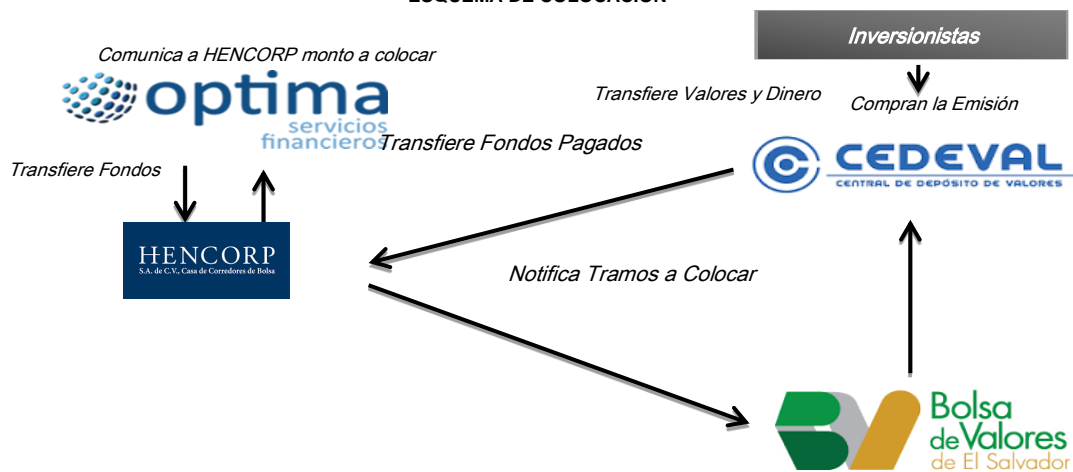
ESQUEMA DE COLOCACIÓN

Inversionistas

Comunica a HENCORP monto a colocar

optima servicios financieros

Transfiere Valores y Dinero

Compran la Emisión

Transfiere Fondos Pagados

Transfiere Fondos

CEDEVAL CENTRAL DE DEPÓSITO DE VALORES

HENCORP S.A. de C.V., Casa de Corredores de Bolsa

Notifica Tramos a Colocar

Bolsa de Valores de El Salvador